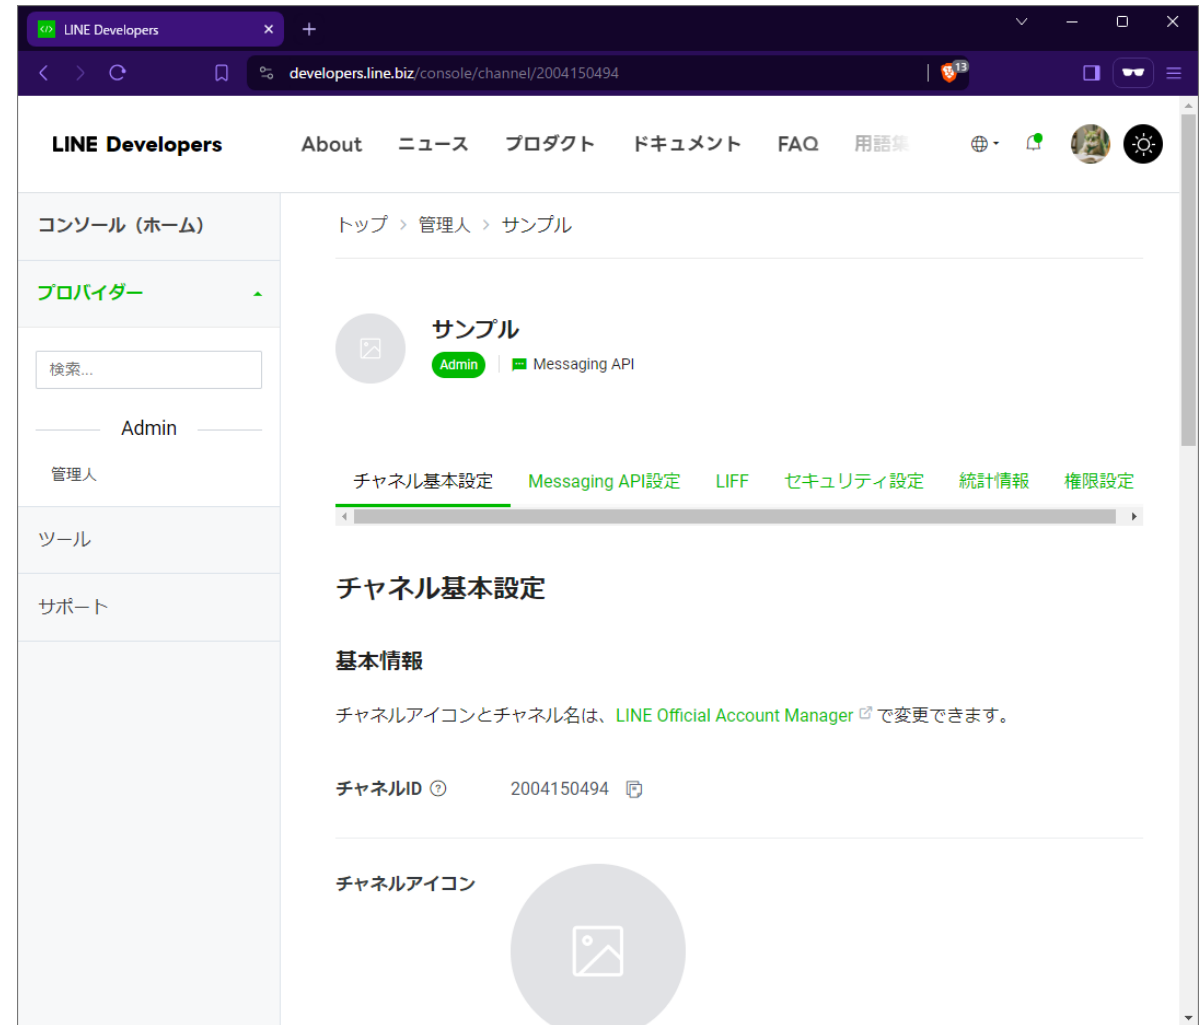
LINE Developers

developers.line.biz/console/channel/2004150494

13

LINE Developers

About ニュース プロダクト ドキュメント FAQ 用語集

コンソール（ホーム）

プロバイダー

検索...

Admin

管理人

ツール

サポート

トップ > 管理人 > サンプル

サンプル

Admin

Messaging API

チャネル基本設定 Messaging API設定 LIFF セキュリティ設定 統計情報 権限設定

チャネル基本設定

基本情報

チャネルアイコンとチャネル名は、LINE Official Account Manager で変更できます。

チャネルID 2004150494

チャネルアイコン